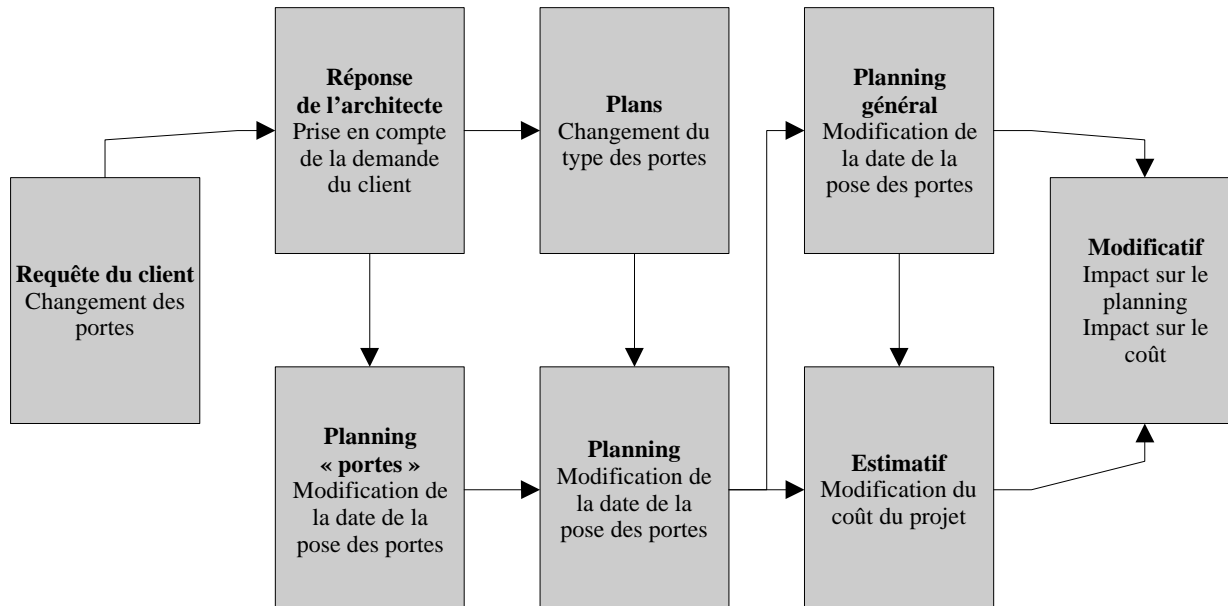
Requête du client
Changement des portes

Réponse de l'architecte
Prise en compte de la demande du client

Plans
Changement du type des portes

Planning général
Modification de la date de la pose des portes

Modificatif
Impact sur le planning
Impact sur le coût

Planning « portes »
Modification de la date de la pose des portes

Planning
Modification de la date de la pose des portes

Estimatif
Modification du coût du projet